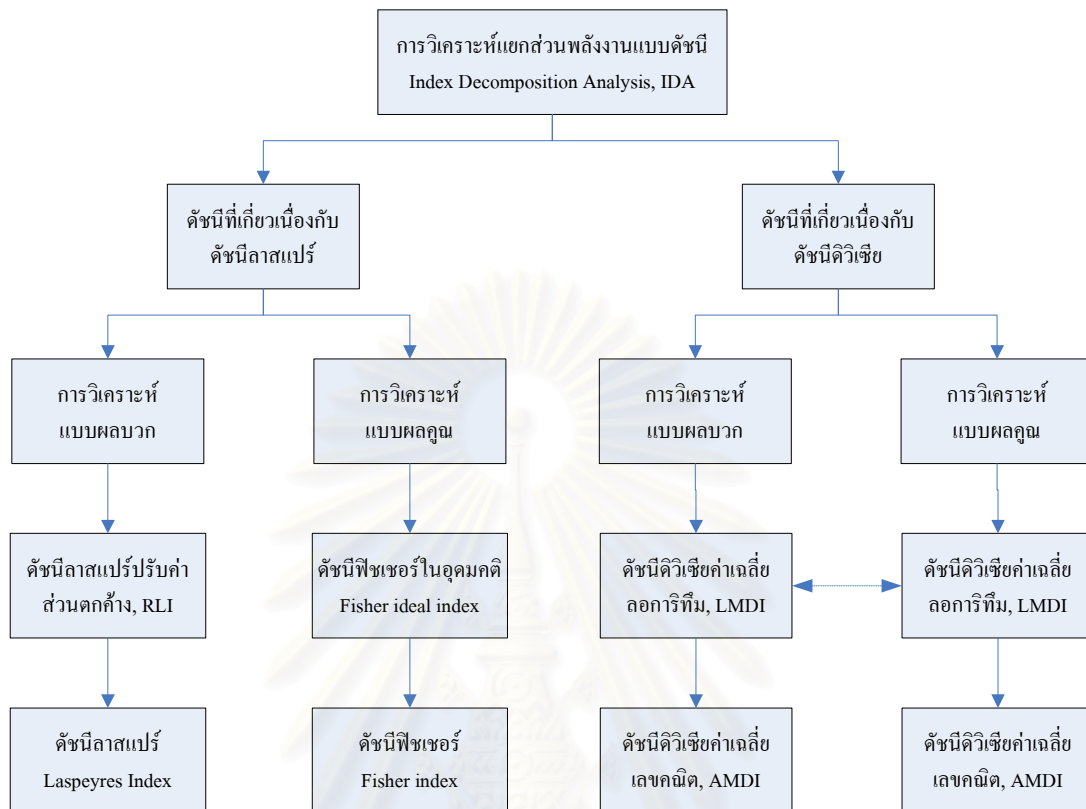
การวิเคราะห์แยกส่วนพลังงานแบบดัชนี
Index Decomposition Analysis, IDA

ดัชนีที่เกี่ยวเนื่องกับดัชนีลาสแปร์

ดัชนีที่เกี่ยวเนื่องกับดัชนีดิวิเซีย

การวิเคราะห์แบบผลบวก

การวิเคราะห์แบบผลคูณ

การวิเคราะห์แบบผลบวก

การวิเคราะห์แบบผลคูณ

ดัชนีลาสแปร์ปรับค่าส่วนตกค้าง, RLI

ดัชนีฟิชเชอร์ในอุดมคติ
Fisher ideal index

ดัชนีดิวิเซียค่าเฉลี่ยลอการิทึม, LMDI

ดัชนีดิวิเซียค่าเฉลี่ยลอการิทึม, LMDI

ดัชนีลาสแปร์
Laspeyres Index

ดัชนีฟิชเชอร์
Fisher index

ดัชนีดิวิเซียค่าเฉลี่ยเลขคณิต, AMDI

ดัชนีดิวิเซียค่าเฉลี่ยเลขคณิต, AMDI